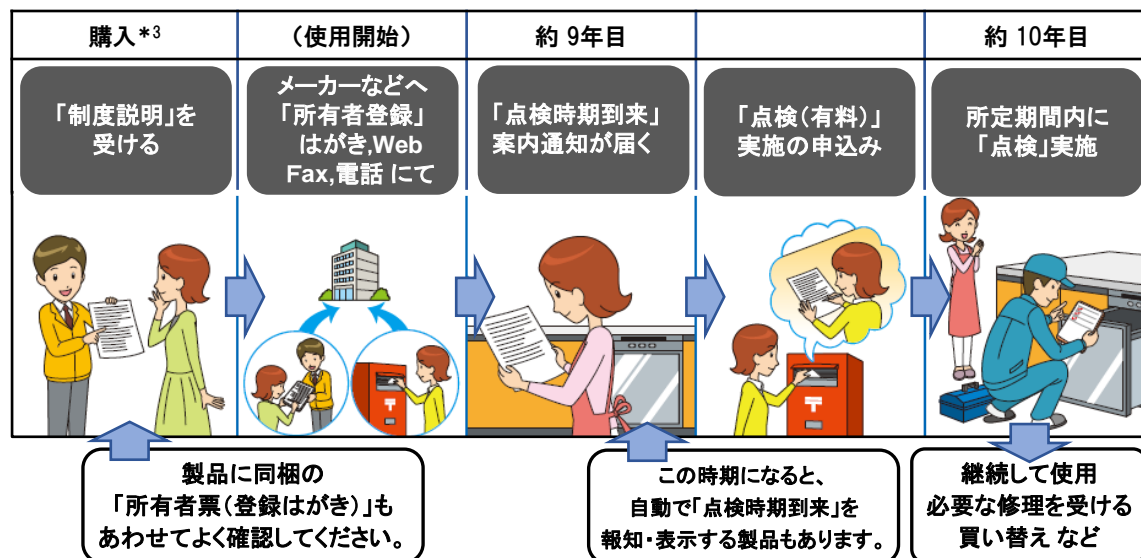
購入$*^3$

（使用開始）

約 9年目

約 10年目

「制度説明」を受ける

メーカーなどへ「所有者登録」はがき,Web Fax,電話 にて

「点検時期到来」案内通知が届く

「点検（有料）」実施の申込み

所定期間内に「点検」実施

製品に同梱の「所有者票（登録はがき）」もあわせてよく確認してください。

この時期になると、自動で「点検時期到来」を報知・表示する製品もあります。

継続して使用
必要な修理を受ける
買い替え など